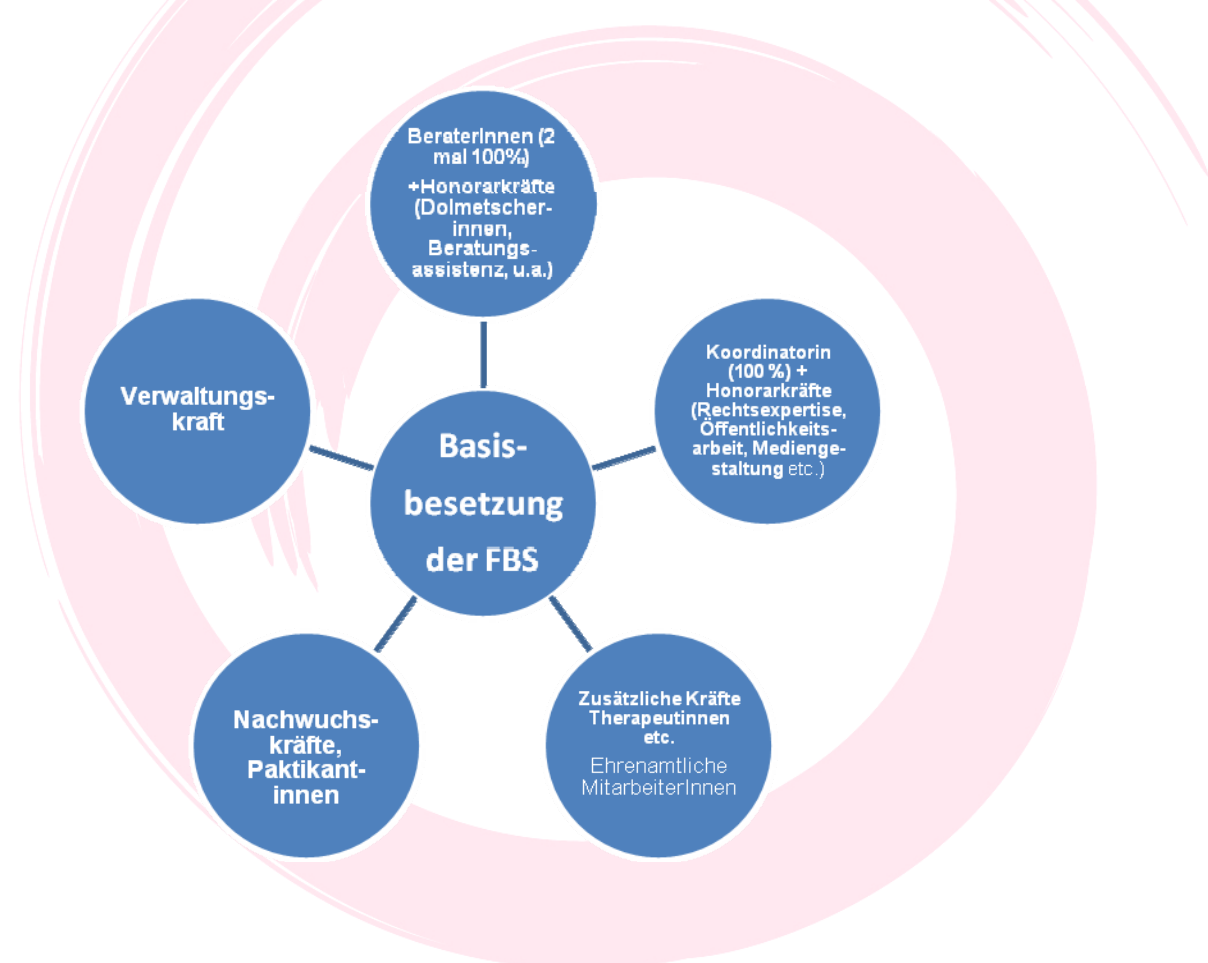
Basisbesetzung der FBS

BeraterInnen (2 mal 100%) +Honorarkräfte (Dolmetscherinnen, Beratungsassistenz, u.a.)

Koordinatorin (100 %) + Honorarkräfte (Rechtsexpertise, Öffentlichkeitsarbeit, Mediengestaltung etc.)

Zusätzliche Kräfte Therapeutinnen etc.
Ehrenamtliche MitarbeiterInnen

Nachwuchskräfte, Paktikantinnen

Verwaltungskraft